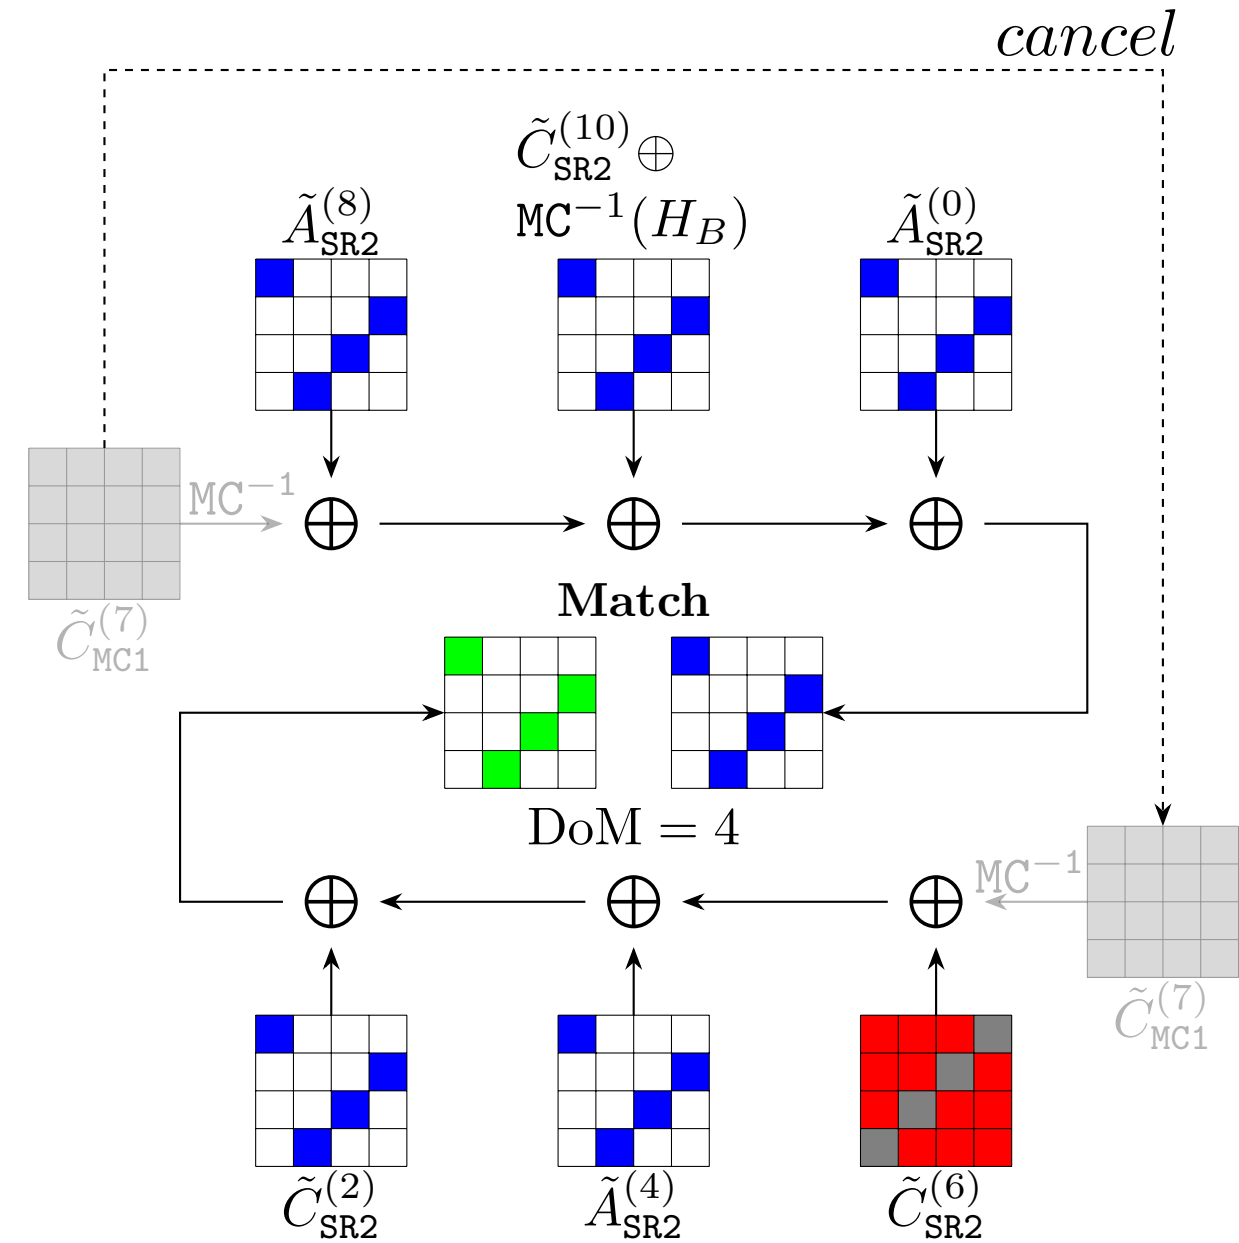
$cancel$

$\tilde{C}^{(10)}_{\texttt{SR2}} \oplus$
$\texttt{MC}^{-1}(H_B)$

$\tilde{A}^{(8)}_{\texttt{SR2}}$

$\tilde{A}^{(0)}_{\texttt{SR2}}$

$\texttt{MC}^{-1}$

$\oplus$ $\oplus$ $\oplus$

$\tilde{C}^{(7)}_{\texttt{MC1}}$

**Match**

DoM = 4

$\texttt{MC}^{-1}$

$\oplus$ $\oplus$ $\oplus$

$\tilde{C}^{(7)}_{\texttt{MC1}}$

$\tilde{C}^{(2)}_{\texttt{SR2}}$ $\tilde{A}^{(4)}_{\texttt{SR2}}$ $\tilde{C}^{(6)}_{\texttt{SR2}}$